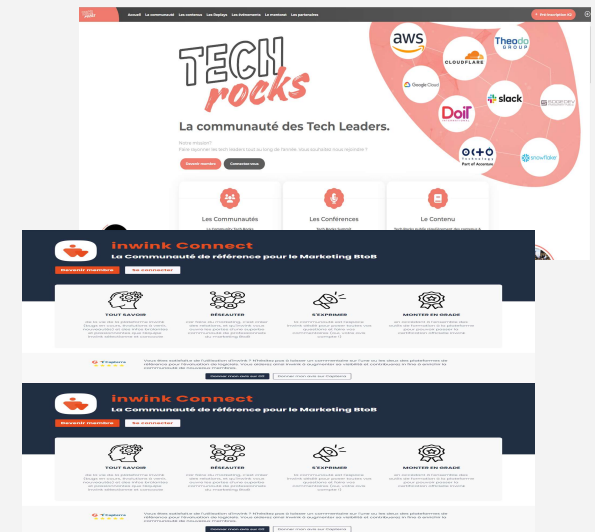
Accueil  La communauté  Les contenus  Les Replays  Les événements  Le moment  Les partenaires

TECH rocks

aws
Theodo GROUP
CLOUDFLARE
Google Cloud
slack
DoiT
Part of Accenture
snowflake

La communauté des Tech Leaders.

Notre mission?

Devenir membre  Connectez-vous

Les Communautés
Les Conférences
Le Contenu

inwink Connect
La Communauté de référence pour le Marketing BtoB
Devenir membre  Se connecter

TOUT SAVOIR
RÉSEAUTER
S'EXPRIMER
MONTER EN GRADE

Capterra

inwink Connect
La Communauté de référence pour le Marketing BtoB
Devenir membre  Se connecter

TOUT SAVOIR
RÉSEAUTER
S'EXPRIMER
MONTER EN GRADE

Capterra